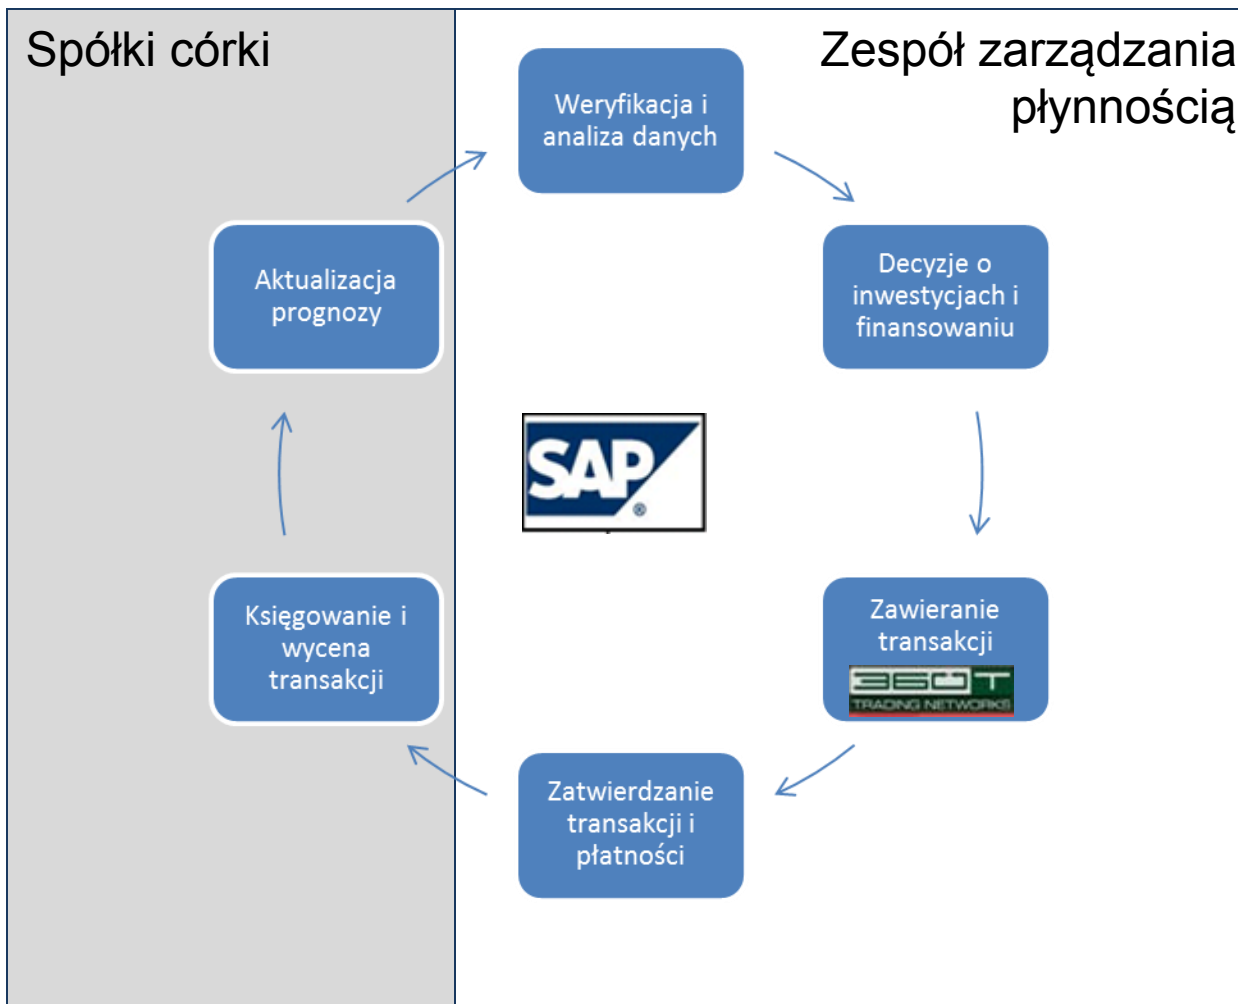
Spółki córki

Zespół zarządzania płynnością

Weryfikacja i analiza danych

Decyzje o inwestycjach i finansowaniu

Zawieranie transakcji

360T TRADING NETWORKS

Zatwierdzanie transakcji i płatności

Księgowanie i wycena transakcji

Aktualizacja prognozy

SAP®